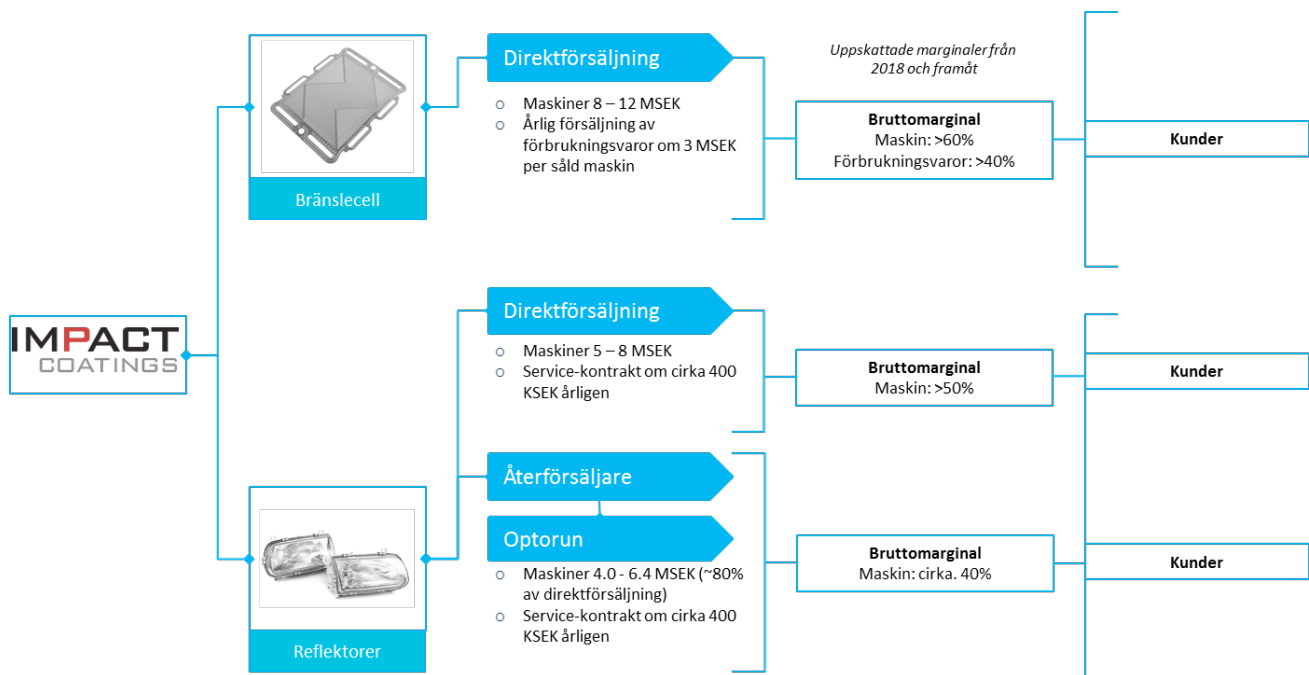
IMPACT
COATINGS

Bränslecell

Direktförsäljning

- Maskiner 8 – 12 MSEK
- Årlig försäljning av förbrukningsvaror om 3 MSEK per såld maskin

Uppskattade marginaler från 2018 och framåt

Bruttomarginal
Maskin: >60%
Förbrukningsvaror: >40%

Kunder

Direktförsäljning

- Maskiner 5 – 8 MSEK
- Service-kontrakt om cirka 400 KSEK årligen

Bruttomarginal
Maskin: >50%

Kunder

Reflektorer

Återförsäljare

Optorun

- Maskiner 4.0 - 6.4 MSEK (~80% av direktförsäljning)
- Service-kontrakt om cirka 400 KSEK årligen

Bruttomarginal
Maskin: cirka. 40%

Kunder